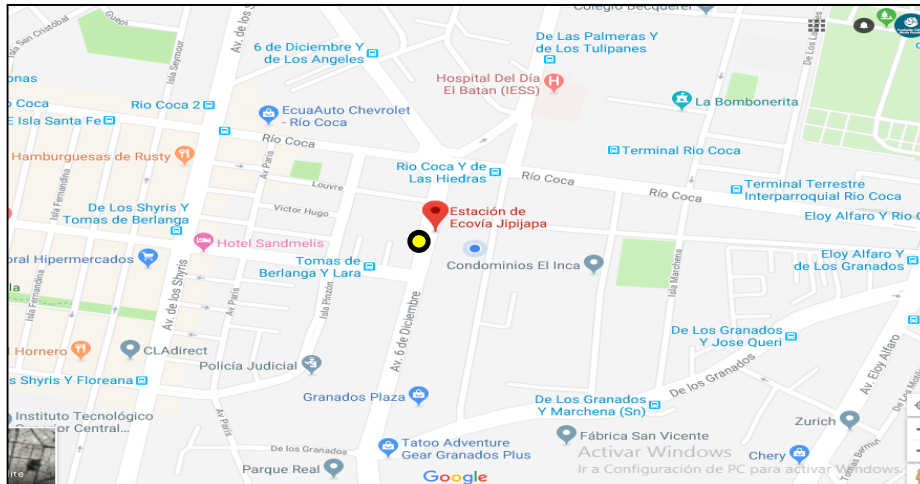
Colegio Becquerel
Guepi
San Cristobal
Av. de Los Shyris
Isla Seymour
6 de Diciembre Y de Los Angeles
De Las Palmeras Y de Los Tulipanes
Hospital Del Día El Batan (IESS)
De Los Guayacanes
onas
Rio Coca
Rio Coca 2
EcuaAuto Chevrolet - Rio Coca
La Bombonerita
E Isla Santa Fe
Río Coca
Terminal Rio Coca
Hamburguesas de Rusty
Av. Paris
Louvre
Rio Coca Y de Las Hiedras
Río Coca
Río Coca
Terminal Terrestre Interparroquial Rio Coca
Isla Fernandina
De Los Shyris Y Tomas de Berlanga
Victor Hugo
Estación de Ecovía Jipijapa
Eloy Alfaro Y Rio C
Hotel Sandmelis
bral Hipermercados
Tomas de Berlanga Y Lara
Condominios El Inca
Eloy Alfaro Y de Los Granados
Isla Marchena
Isla Pinzón
Av. 6 de Diciembre
Av. de los Shyris
Av. Paris
De Los Granados Y Jose Queri
Hornero
CLAdirect
Av. Eloy Alfaro
Policía Judicial
Shyris Y Floreana
De Los Granados
Granados Plaza
De Los Granados Y Marchena (Sn)
Zurich
Instituto Tecnológico Superior Central...
Av. Paris
Fábrica San Vicente
Chery
De Los Granados
Tatoo Adventure Gear Granados Plus
Activar Windows
Ir a Configuración de PC para activar Windows.
Parque Real
Google
lite